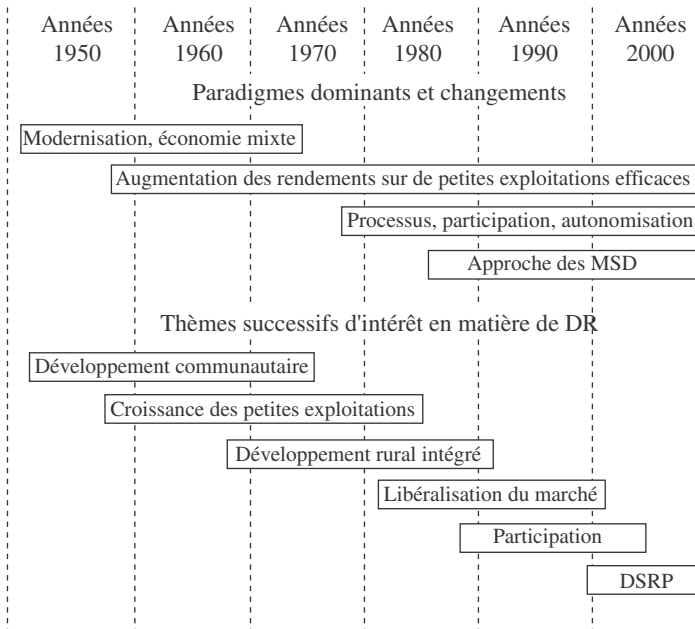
| Années 1950 | Années 1960 | Années 1970 | Années 1980 | Années 1990 | Années 2000 |
|---|---|---|---|---|---|

Paradigmes dominants et changements

Modernisation, économie mixte

Augmentation des rendements sur de petites exploitations efficaces

Processus, participation, autonomisation

Approche des MSD

Thèmes successifs d'intérêt en matière de DR

Développement communautaire

Croissance des petites exploitations

Développement rural intégré

Libéralisation du marché

Participation

DSRP